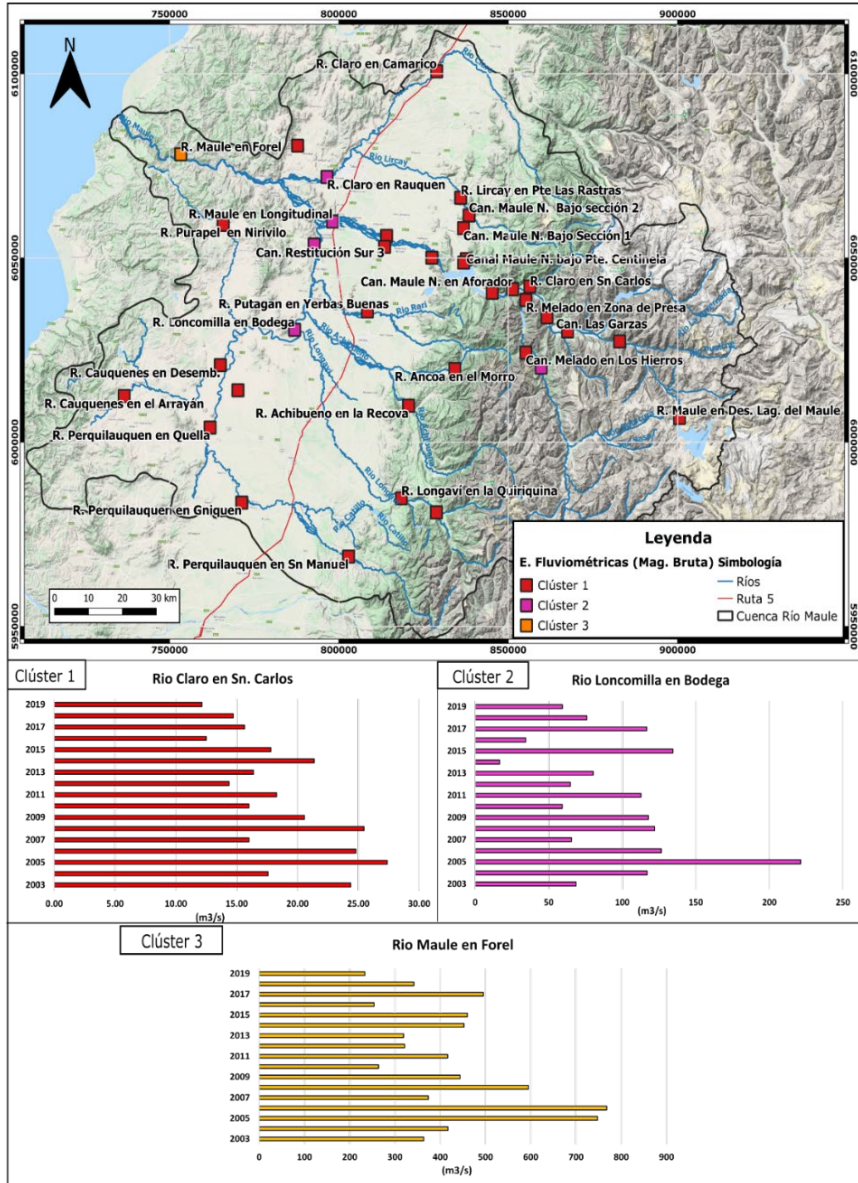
750000
800000
850000
900000

N

6100000
6050000
6000000
5950000

R. Claro en Camarico
R. Maule en Forel
R. Claro en Rauquen
R. Lircay en Pte Las Rastras
Can. Maule N. Bajo sección 2
R. Maule en Longitudinal
R. Purapel en Nirivilo
Can. Maule N. Bajo Sección 1
Can. Restitución Sur 3
Canal Maule N. Bajo Pte. Centinela
Can. Maule N. en Aforador
R. Claro en Sn Carlos
R. Putagan en Yerbas Buenas
R. Melado en Zona de Presa
R. Loncomilla en Bodega
Can. Las Garzas
Can. Melado en Los Hierros
R. Cauquenes en Desemb.
R. Ancoa en el Morro
R. Cauquenes en el Arrayan
R. Achibueno en la Recova
R. Maule en Des. Lag. del Maule
R. Perquilauquen en Quella
R. Longavi en la Quiriquina
R. Perquilauquen en Gniquen
R. Perquilauquen en Sn Manuel

Rio Maule
Rio Lircay
Rio Rari
Rio Achibueno
Rio Longavi
Rio Loncomilla

0 10 20 30 km

Leyenda
E. Fluviométricas (Mag. Bruta)
Clúster 1
Clúster 2
Clúster 3
Simbología
Ríos
Ruta 5
Cuenca Río Maule

750000
800000
850000
900000

Clúster 1
Rio Claro en Sn. Carlos
2019
2017
2015
2013
2011
2009
2007
2005
2003
0.00 5.00 10.00 15.00 20.00 25.00 30.00
(m3/s)

Clúster 2
Rio Loncomilla en Bodega
2019
2017
2015
2013
2011
2009
2007
2005
2003
0 50 100 150 200 250
(m3/s)

Clúster 3
Rio Maule en Forel
2019
2017
2015
2013
2011
2009
2007
2005
2003
0 100 200 300 400 500 600 700 800 900
(m3/s)